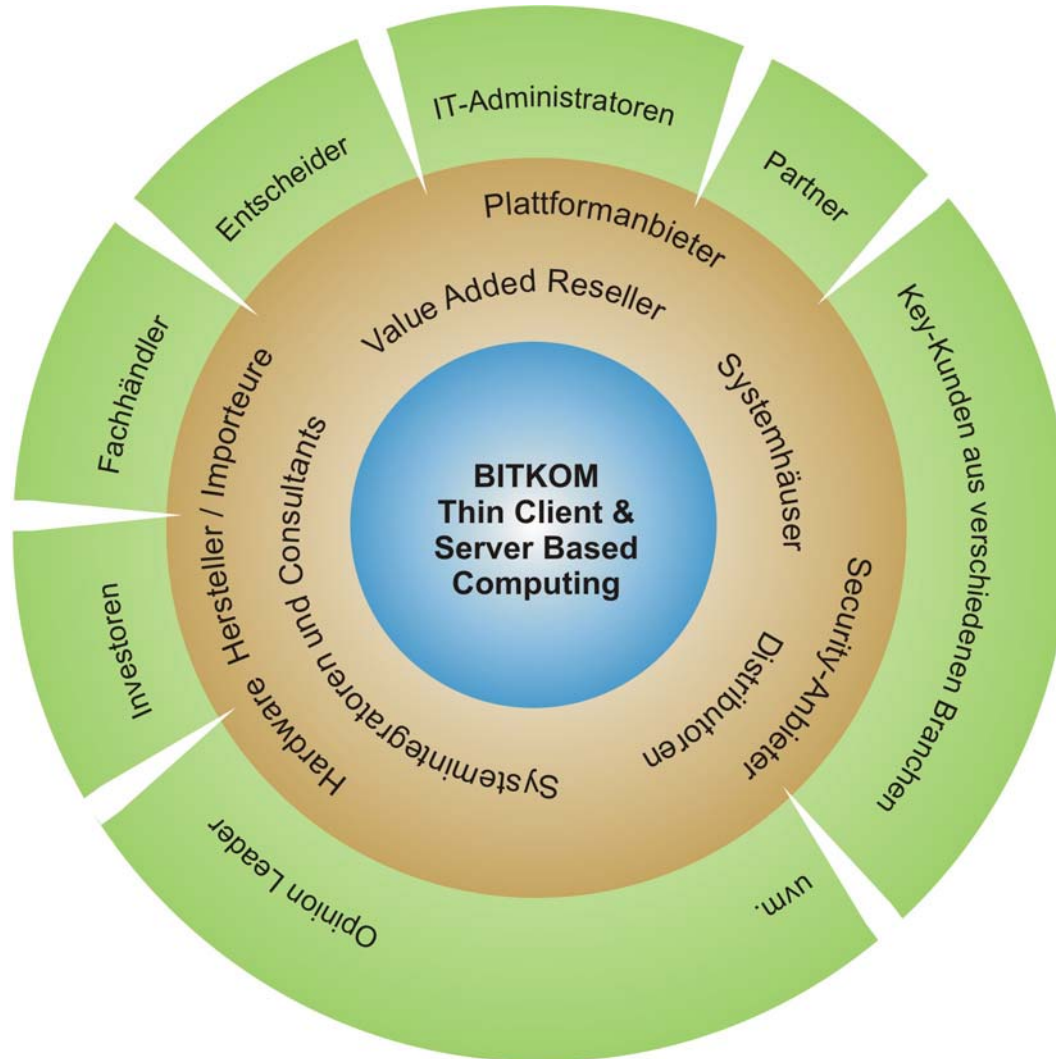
IT-Administratoren

Entscheider

Partner

Plattformanbieter

Value Added Reseller

Fachhändler

Key-Kunden aus verschiedenen Branchen

Systemhäuser

Hersteller / Importeure

Consultants

BITKOM
Thin Client &
Server Based
Computing

Security-Anbieter

Distributoren

Investoren

Hardware

Systemintegratoren und

uvm.

Opinion Leader